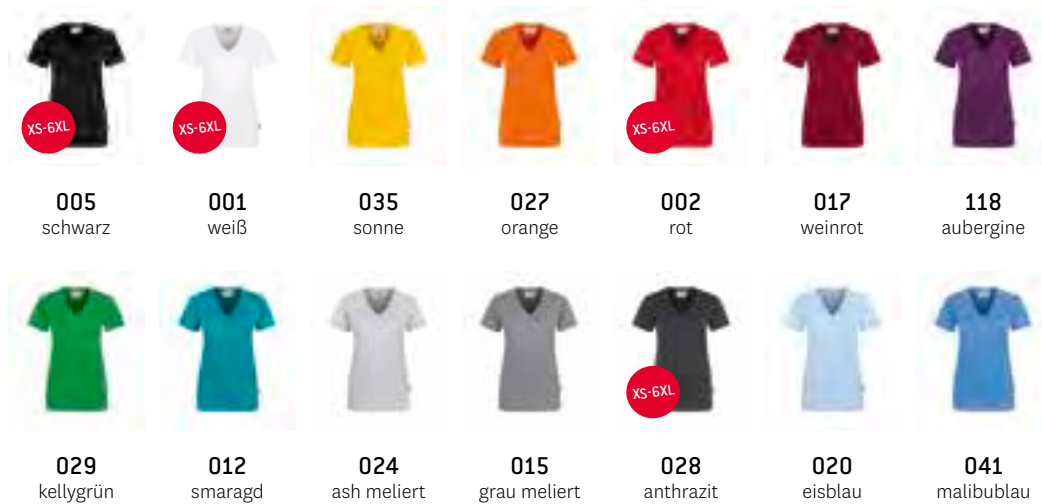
XS-6XL

005
schwarz

XS-6XL

001
weiß

035
sonne

027
orange

XS-6XL

002
rot

017
weinrot

118
aubergine

029
kellygrün

012
smaragd

024
ash meliert

015
grau meliert

XS-6XL

028
anthrazit

020
eisblau

041
malibublau